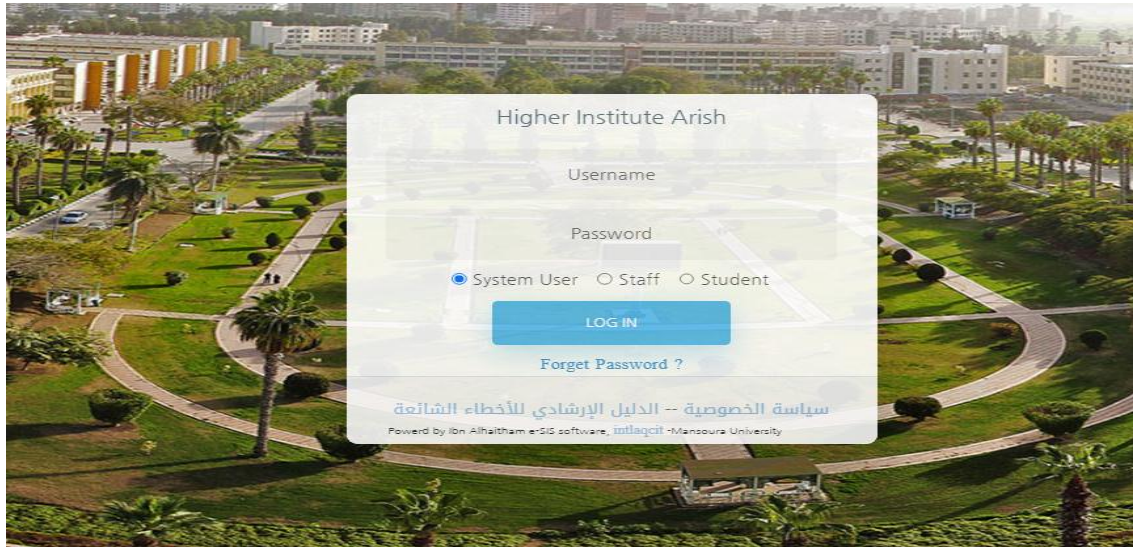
Higher Institute Arish

Username

Password

System User Staff Student

LOG IN

Forget Password ?

سياسة الخصوصية -- الدليل الإرشادي للأخطاء الشائعة

Powerd by Ibn Alhaitham e-SIS software, intlaqcit -Mansoura University